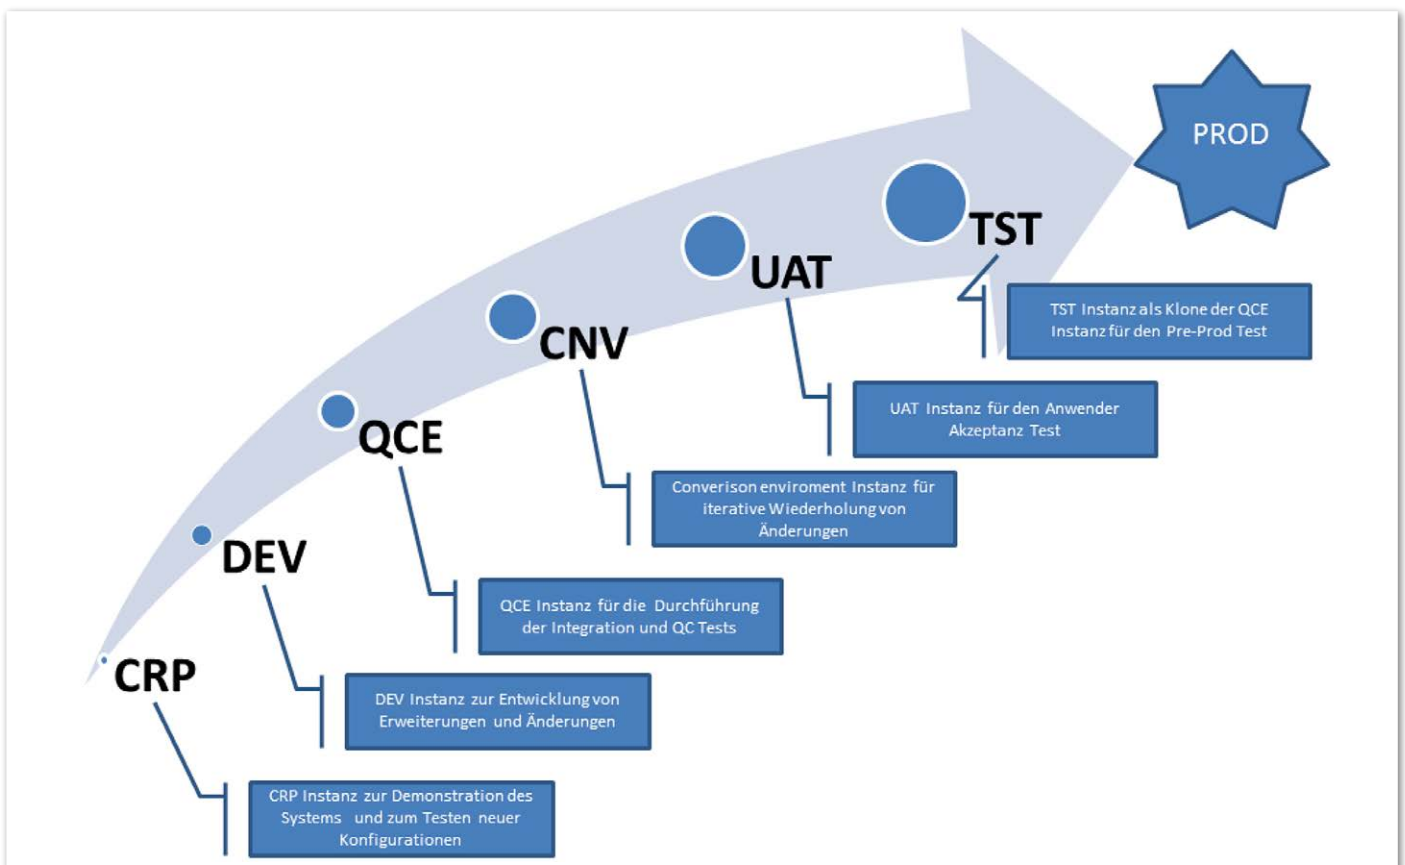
PROD

TST

TST Instanz als Klone der QCE Instanz für den Pre-Prod Test

UAT

UAT Instanz für den Anwender Akzeptanz Test

CNV

Converison enviroment Instanz für iterative Wiederholung von Änderungen

QCE

QCE Instanz für die Durchführung der Integration und QC Tests

DEV

DEV Instanz zur Entwicklung von Erweiterungen und Änderungen

CRP

CRP Instanz zur Demonstration des Systems und zum Testen neuer Konfigurationen